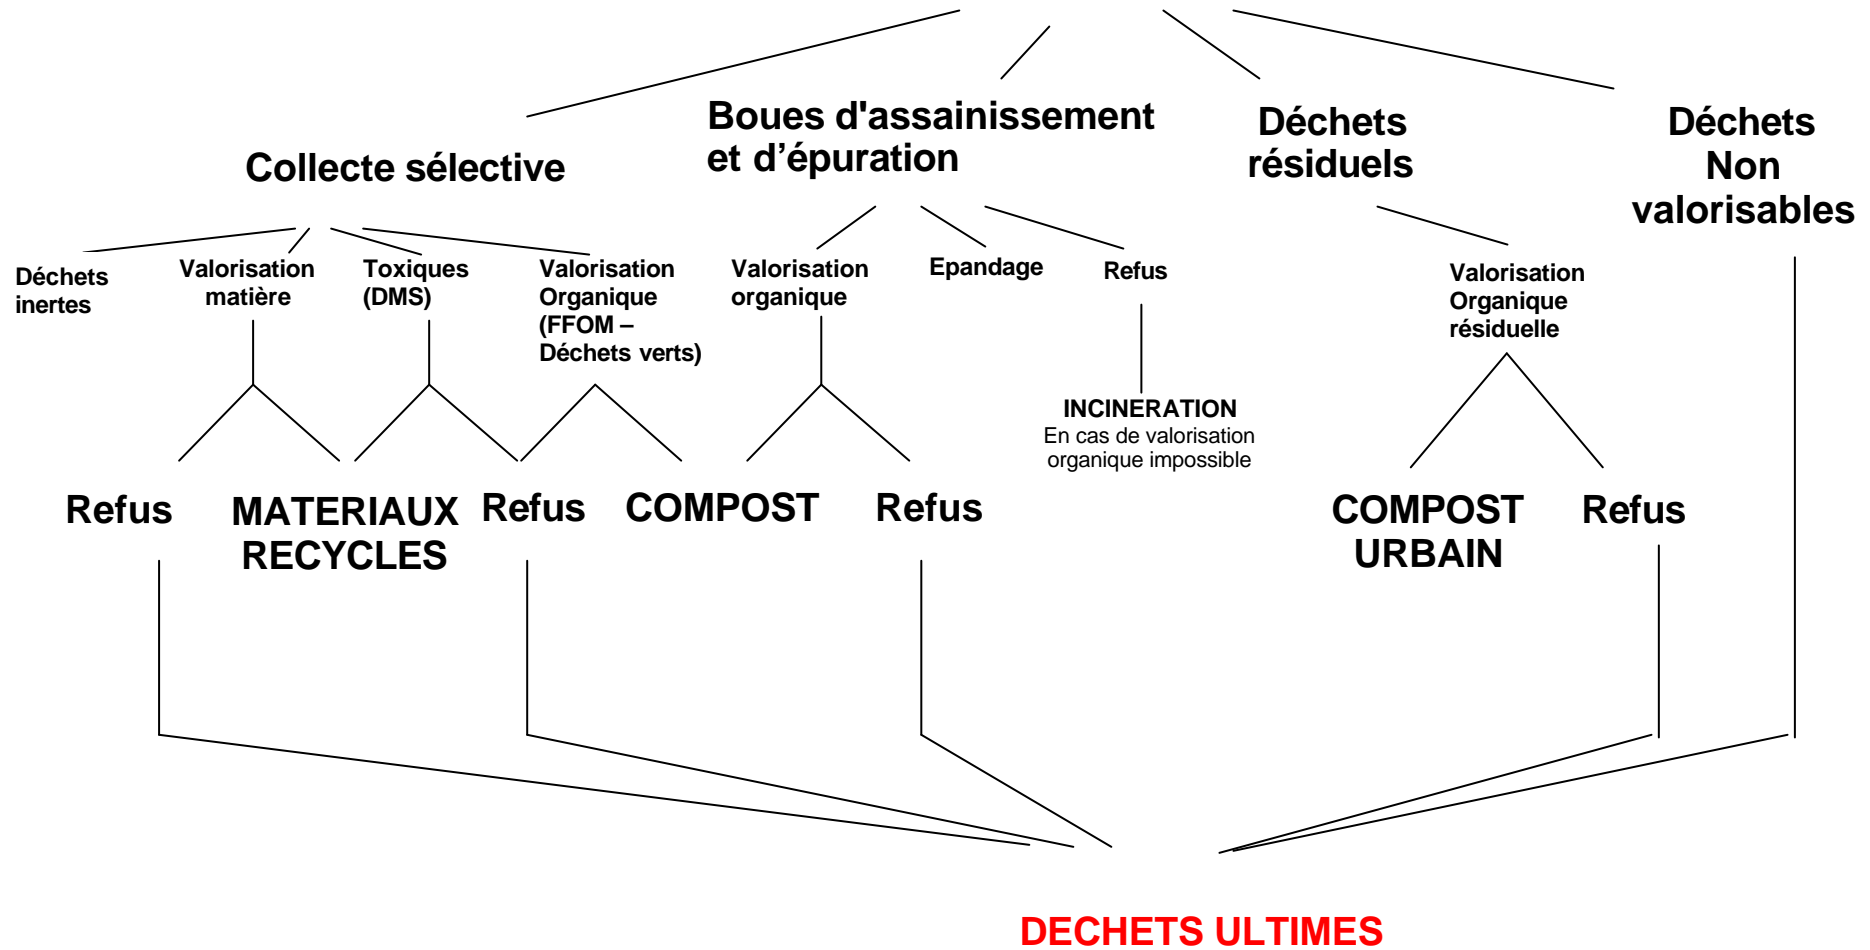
Collecte sélective

Boues d'assainissement et d'épuration

Déchets résiduels

Déchets Non valorisables

Déchets inertes

Valorisation matière

Toxiques (DMS)

Valorisation Organique (FFOM – Déchets verts)

Valorisation organique

Epandage

Refus

Valorisation Organique résiduelle

INCINERATION
En cas de valorisation organique impossible

Refus

MATERIAUX RECYCLES

Refus

COMPOST

Refus

COMPOST URBAIN

Refus

DECHETS ULTIMES